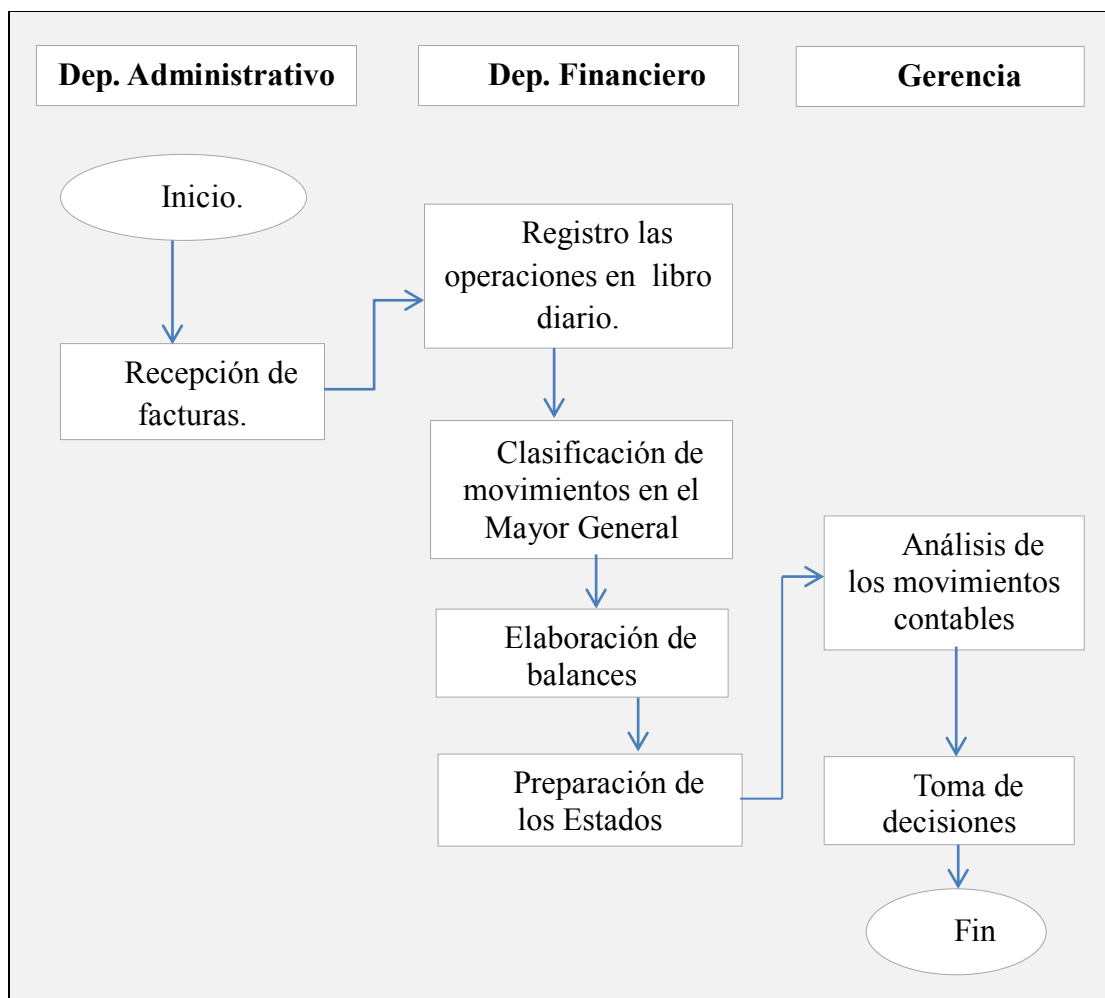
Dep. Administrativo

Dep. Financiero

Gerencia

Inicio.

Recepción de facturas.

Registro las operaciones en libro diario.

Clasificación de movimientos en el Mayor General

Elaboración de balances

Preparación de los Estados

Análisis de los movimientos contables

Toma de decisiones

Fin